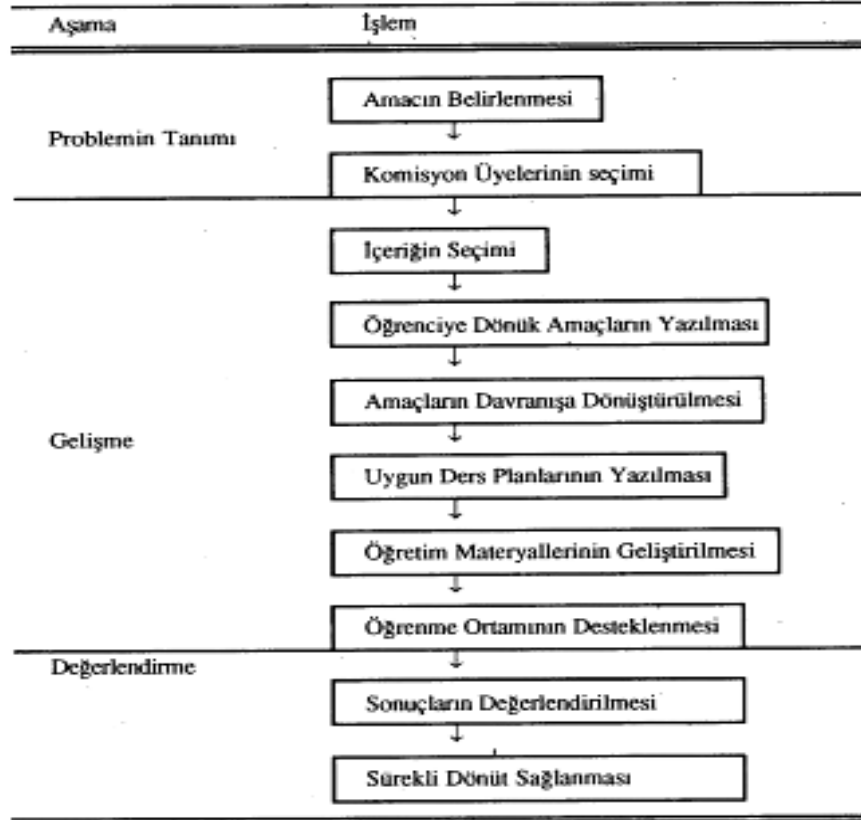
| Aşama | İşlem |
|---|---|
| Problemin Tanımı | Amacın Belirlenmesi |
| | Komisyon Üyelerinin seçimi |
| Gelişme | İçeriğin Seçimi |
| | Öğrenciye Dönük Amaçların Yazılması |
| | Amaçların Davranışa Dönüştürülmesi |
| | Uygun Ders Planlarının Yazılması |
| | Öğretim Materyallerinin Geliştirilmesi |
| | Öğrenme Ortamının Desteklenmesi |
| Değerlendirme | Sonuçların Değerlendirilmesi |
| | Sürekli Dönüt Sağlanması |